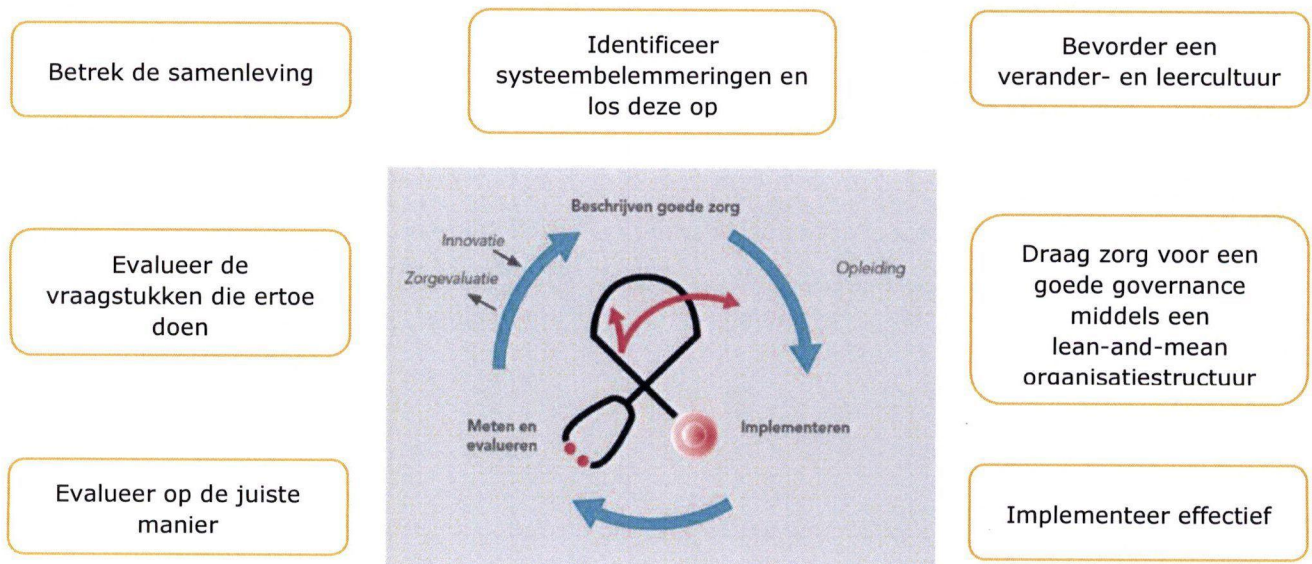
Betrek de samenleving

Identificeer systeembelemmeringen en los deze op

Bevorder een verander- en leercultuur

Beschrijven goede zorg

Innovatie

Zorgevaluatie

Opleiding

Evalueer de vraagstukken die ertoe doen

Draag zorg voor een goede governance middels een lean-and-mean organisatiestructuur

Meten en evalueren

Implementeren

Evalueer op de juiste manier

Implementeer effectief